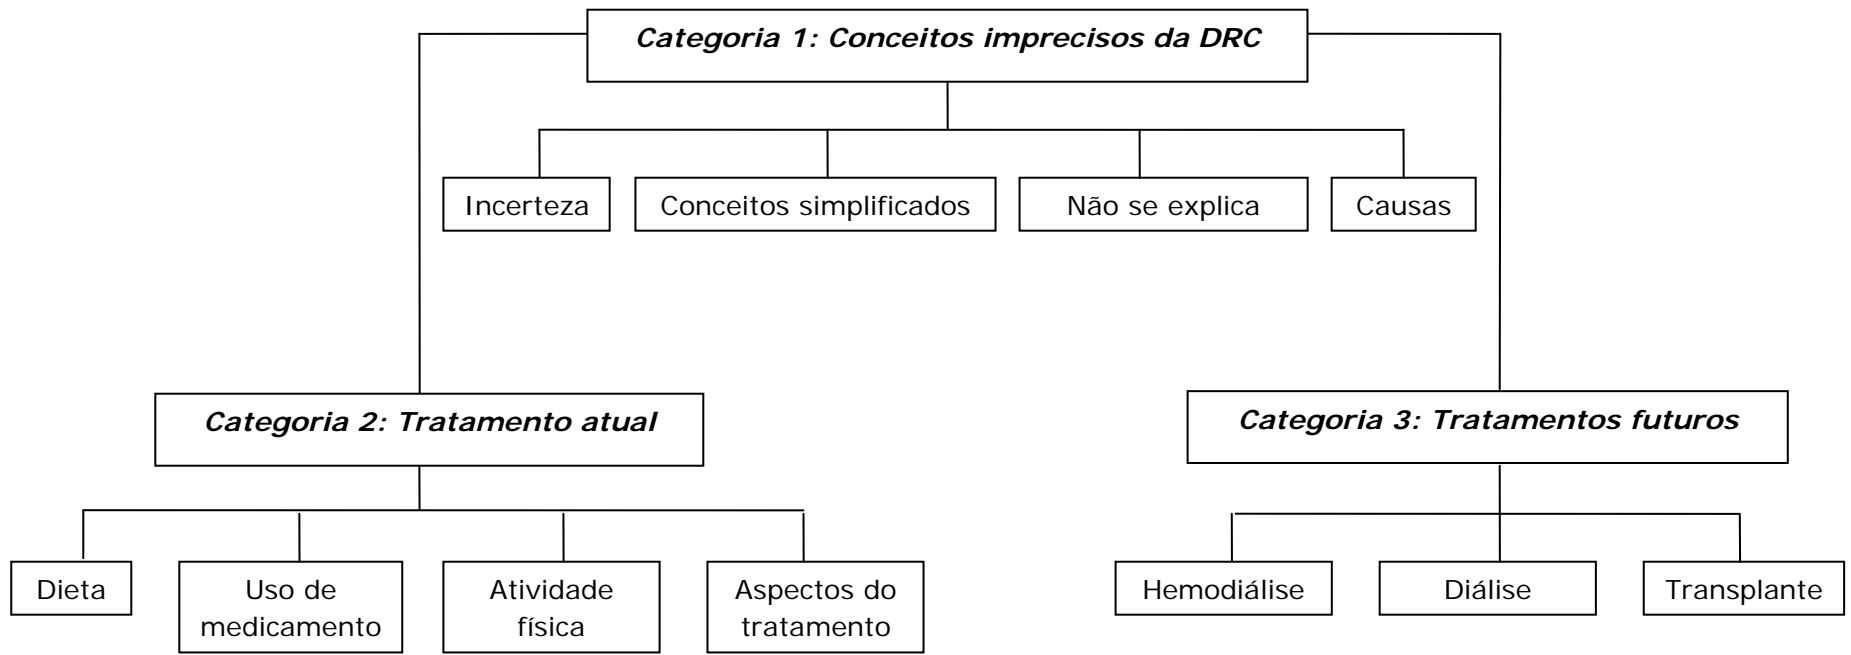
Categoria 1: Conceitos imprecisos da DRC

Incerteza

Conceitos simplificados

Não se explica

Causas

Categoria 2: Tratamento atual

Dieta

Uso de medicamento

Atividade física

Aspectos do tratamento

Categoria 3: Tratamentos futuros

Hemodiálise

Diálise

Transplante